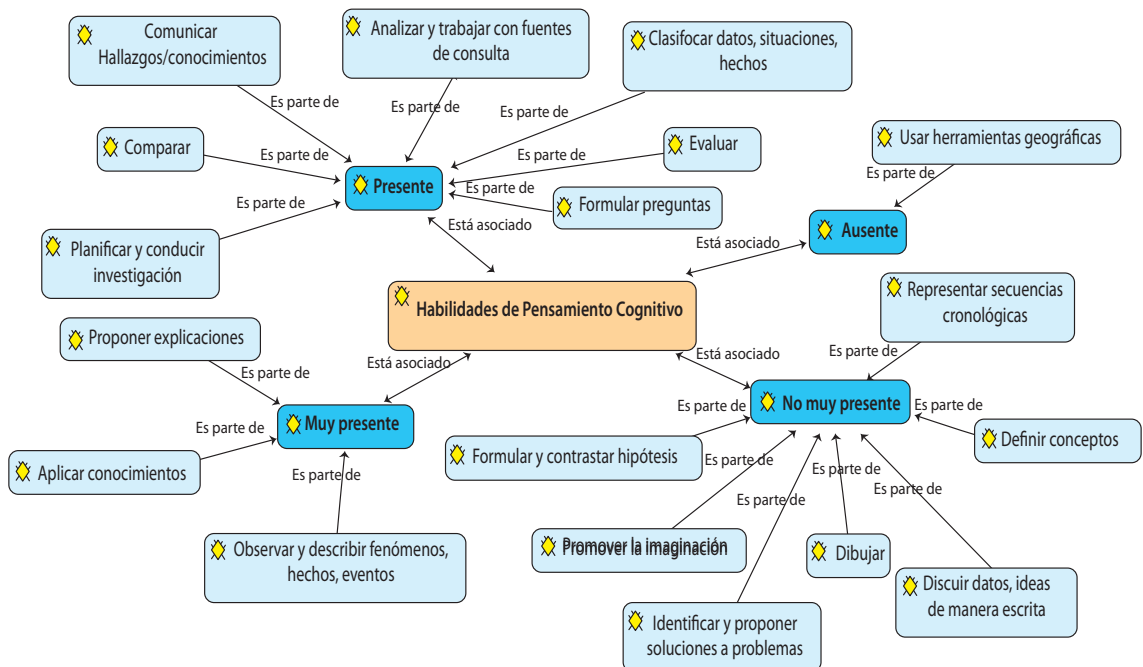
Comunicar Hallazgos/conocimientos

Analizar y trabajar con fuentes de consulta

Clasifocar datos, situaciones, hechos

Es parte de

Es parte de

Es parte de

Comparar

Es parte de

Es parte de

Evaluar

Usar herramientas geográficas

Presente

Es parte de

Es parte de

Es parte de

Formular preguntas

Planificar y conducir investigación

Está asociado

Está asociado

Ausente

Habilidades de Pensamiento Cognitivo

Representar secuencias cronológicas

Proponer explicaciones

Está asociado

Está asociado

Es parte de

Es parte de

Es parte de

No muy presente

Es parte de

Es parte de

Muy presente

Definir conceptos

Aplicar conocimientos

Es parte de

Formular y contrastar hipótesis

Es parte de

Es parte de

Es parte de

Es parte de

Promover la imaginación

Dibujar

Observar y describir fenómenos, hechos, eventos

Discuir datos, ideas de manera escrita

Identificar y proponer soluciones a problemas